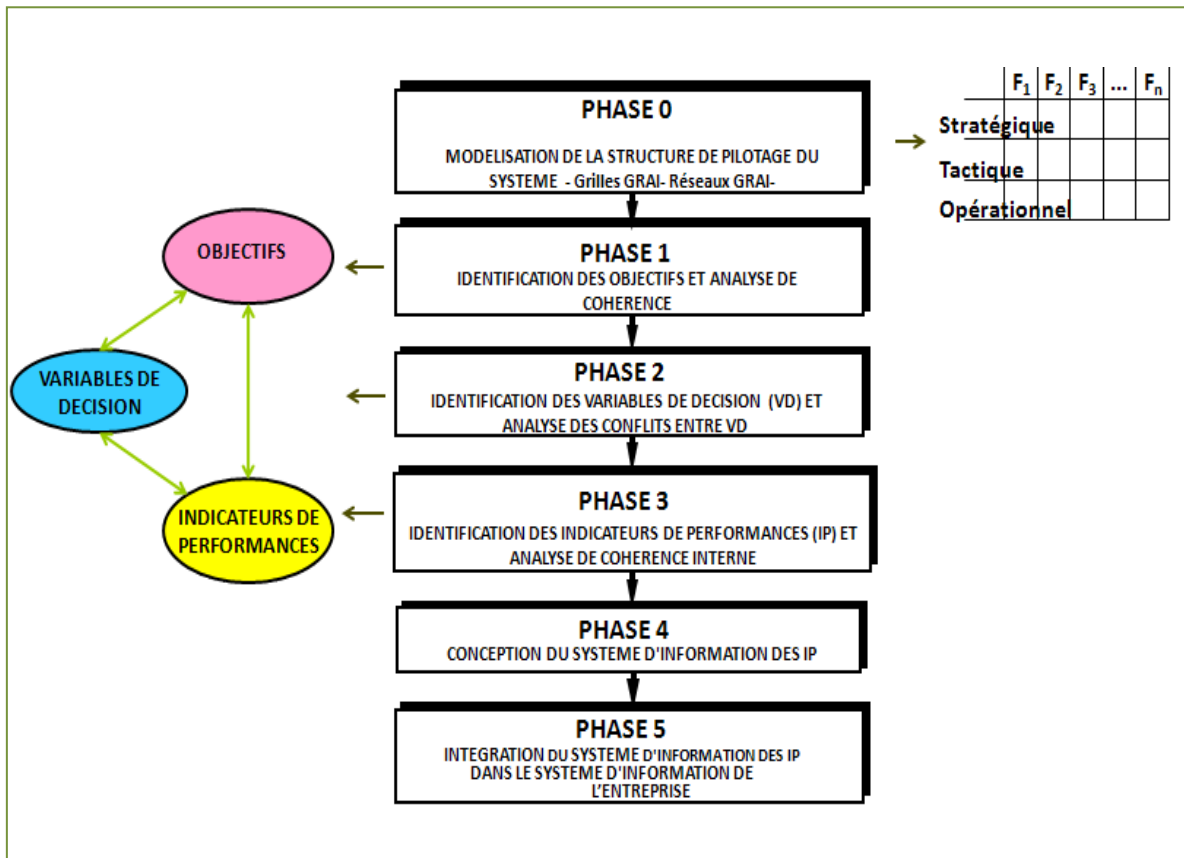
PHASE 0

MODELISATION DE LA STRUCTURE DE PILOTAGE DU SYSTEME - Grilles GRAI- Réseaux GRAI-

| | $F_1$ | $F_2$ | $F_3$ | ... | $F_n$ |
|---|---|---|---|---|---|
| Stratégique | | | | | |
| Tactique | | | | | |
| Opérationnel | | | | | |

OBJECTIFS

PHASE 1

IDENTIFICATION DES OBJECTIFS ET ANALYSE DE COHERENCE

VARIABLES DE DECISION

PHASE 2

IDENTIFICATION DES VARIABLES DE DECISION (VD) ET ANALYSE DES CONFLITS ENTRE VD

INDICATEURS DE PERFORMANCES

PHASE 3

IDENTIFICATION DES INDICATEURS DE PERFORMANCES (IP) ET ANALYSE DE COHERENCE INTERNE

PHASE 4

CONCEPTION DU SYSTEME D'INFORMATION DES IP

PHASE 5

INTEGRATION DU SYSTEME D'INFORMATION DES IP DANS LE SYSTEME D'INFORMATION DE L'ENTREPRISE